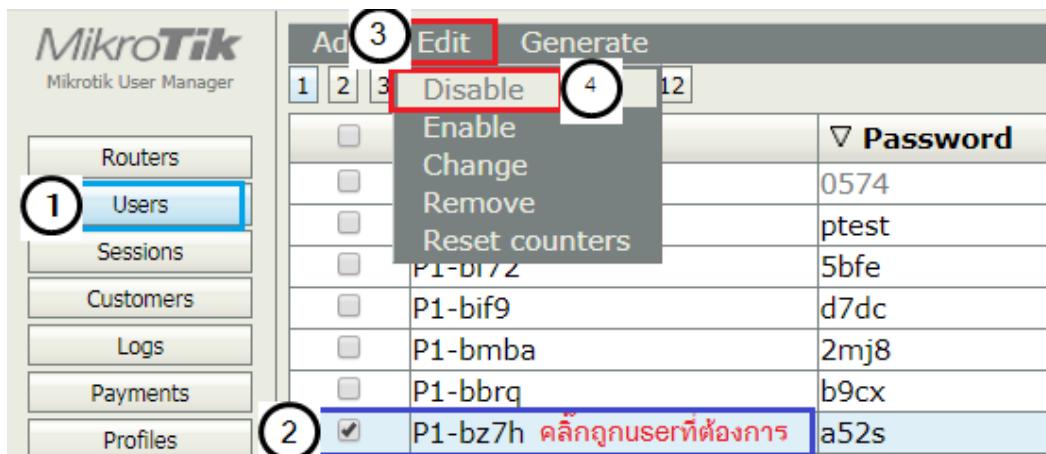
MikroTik
Mikrotik User Manager

Routers
1 Users
Sessions
Customers
Logs
Payments
Profiles

Ad 3 Edit Generate
1 2 3 Disable 4 12
Enable
Change
Remove
Reset counters

| | | ∇ Password |
|---|---|---|
| | | 0574 |
| | | ptest |
| | P1-bf72 | 5bfe |
| | P1-bif9 | d7dc |
| | P1-bmba | 2mj8 |
| | P1-bbrq | b9cx |
| 2 ✔ | P1-bz7h คลิ๊กถูกuserที่ต้องการ | a52s |